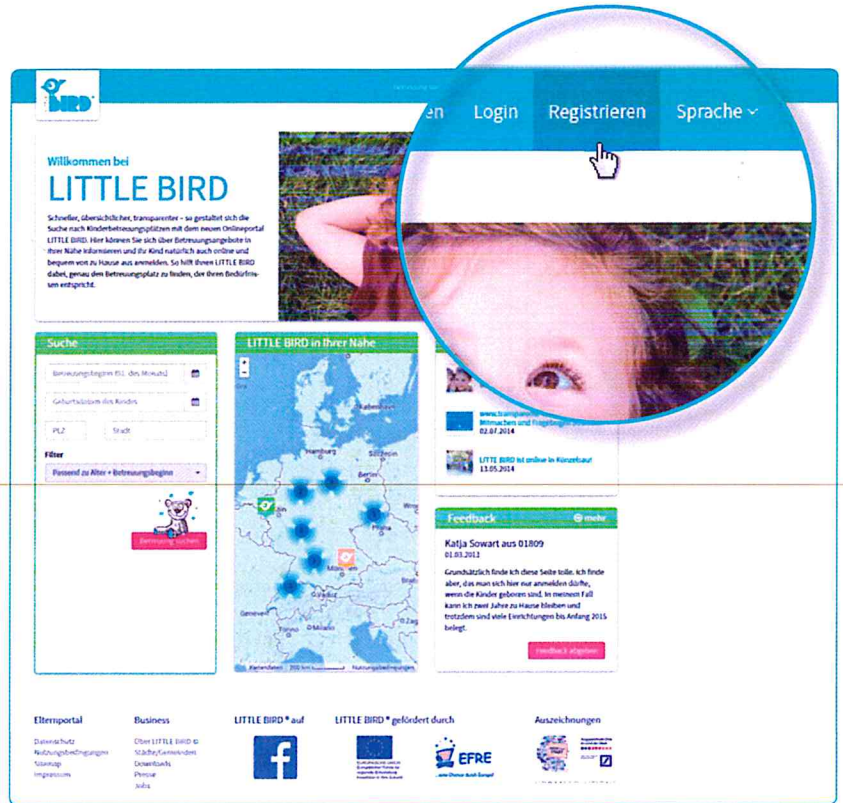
BIRD

en Login Registrieren Sprache

Willkommen bei

LITTLE BIRD

Schneller, übersichtlicher, transparenter – so gestaltet sich die Suche nach Kinderbetreuungsplätzen mit dem neuen Onlineportal LITTLE BIRD. Hier können Sie sich über Betreuungsangebote in Ihrer Nähe informieren und Ihr Kind natürlich auch online und bequem von zu Hause aus anmelden. So hilft Ihnen LITTLE BIRD dabei, genau den Betreuungsplatz zu finden, der Ihren Bedürfnissen entspricht.

Suche

Betreuungsbeginn (01. des Monats)

Geburtsdatum des Kindes

PLZ

Stadt

Filter

Passend zu Alter + Betreuungsbeginn

Betreuung suchen

LITTLE BIRD in Ihrer Nähe

Hamburg

Berlin

Kartendaten

Nutzungsbedingungen

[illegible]

02.07.2014

LITTLE BIRD ist online in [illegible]

13.05.2014

Feedback

mehr

Katja Sowart aus 01809

01.03.2012

Grundsätzlich finde ich diese Seite toll. Ich finde aber, das man sich hier nur anmelden dürfte, wenn die Kinder geboren sind. In meinem Fall kann ich zwei Jahre zu Hause bleiben und trotzdem sind viele Einrichtungen bis Anfang 2015 belegt.

Feedback abgeben

Elternportal

Datenschutz

Nutzungsbedingungen

Sitemap

Impressum

Business

Über LITTLE BIRD

Städte/Gemeinden

Downloads

Presse

Jobs

LITTLE BIRD® auf

LITTLE BIRD® gefördert durch

EFRE

Auszeichnungen